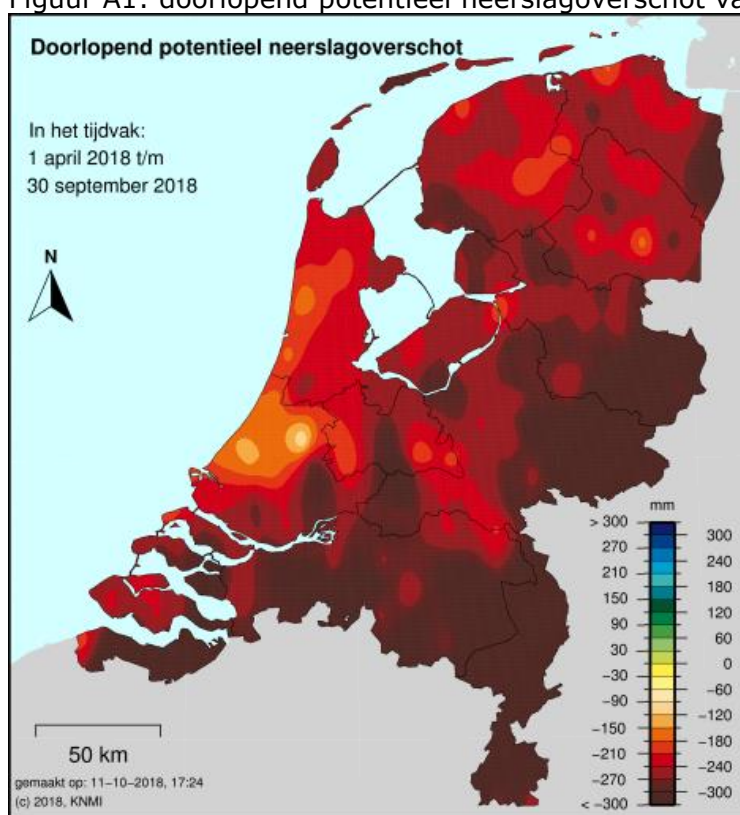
Figuur A1: doorlopend potentieel neerslagoverschot va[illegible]

Doorlopend potentieel neerslagoverschot

In het tijdvak:
1 april 2018 t/m
30 september 2018

N

mm

> 300
270
210
150
90
30
−30
−90
−150
−210
−270
< −300

300
240
180
120
60
0
−60
−120
−180
−240
−300

50 km

gemaakt op: 11−10−2018, 17:24
(c) 2018, KNMI